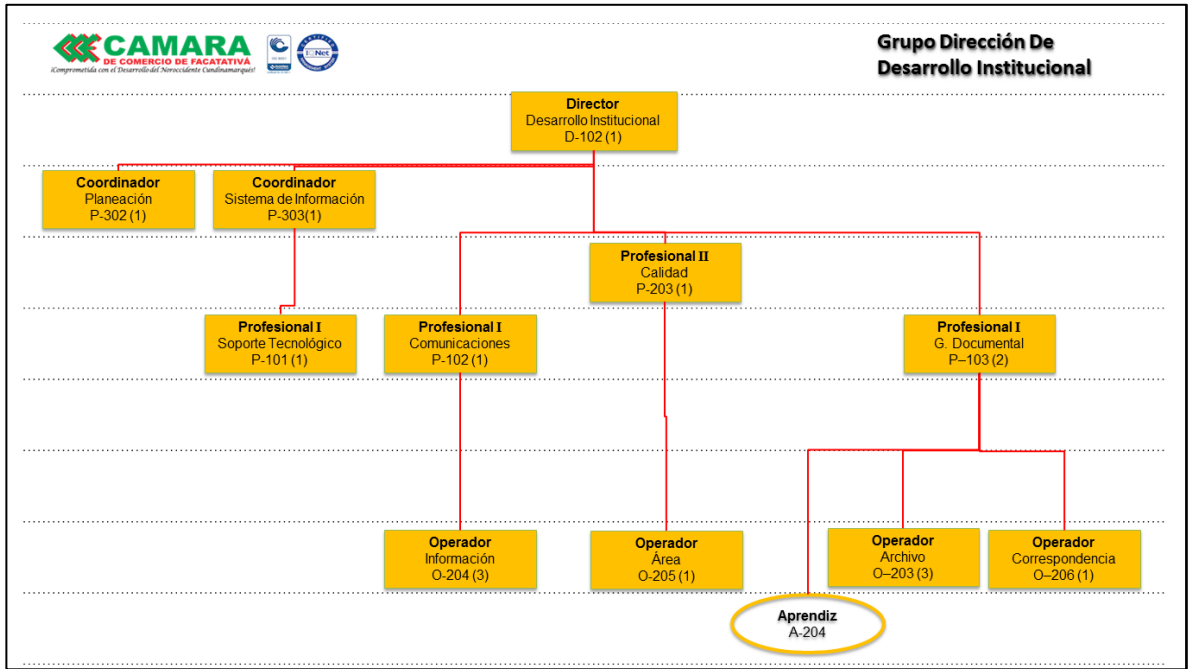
CAMARA
DE COMERCIO DE FACATATIVÁ
¡Comprometida con el Desarrollo del Noroccidente Cundinamarqués!

IQNet

Grupo Dirección De Desarrollo Institucional

Director
Desarrollo Institucional
D-102 (1)

Coordinador
Planeación
P-302 (1)

Coordinador
Sistema de Información
P-303(1)

Profesional II
Calidad
P-203 (1)

Profesional I
Soporte Tecnológico
P-101 (1)

Profesional I
Comunicaciones
P-102 (1)

Profesional I
G. Documental
P–103 (2)

Operador
Información
O-204 (3)

Operador
Área
O-205 (1)

Operador
Archivo
O–203 (3)

Operador
Correspondencia
O–206 (1)

Aprendiz
A-204